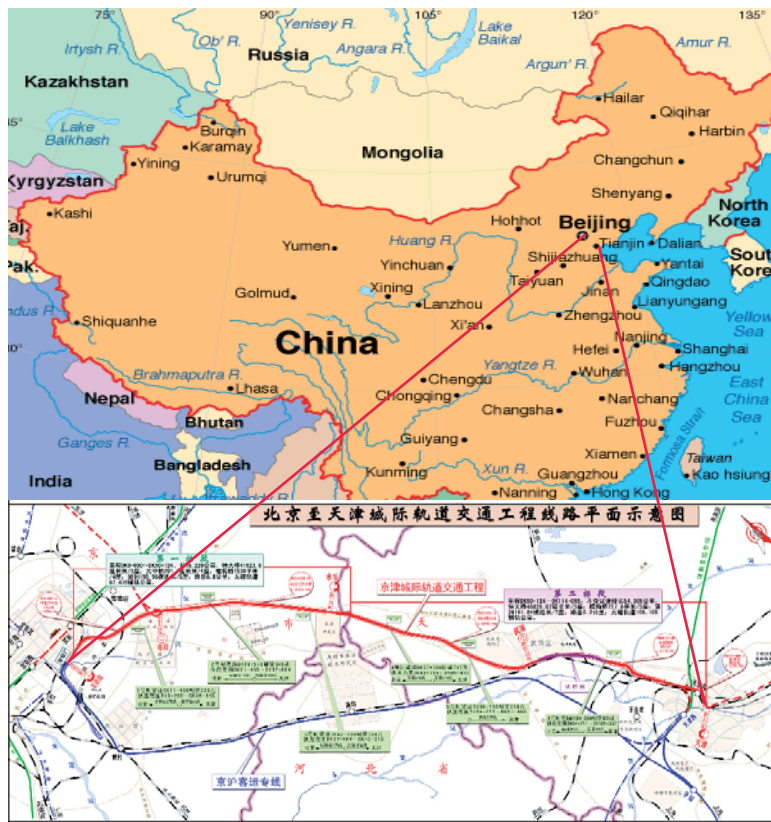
75° 90° 105° 120° 135°
Yenisey R.
Lake Baikal
Irtysh R.
Ob' R.
Russia
Angara R.
Amur R.
Argun' R.
Kazakhstan
Hailar
Qiqihar
Lake Balkhash
Burqin
Karamay
Harbin
45°
Mongolia
Yining
Changchun
Kyrgyzstan
Urumqi
Shenyang
North Korea
Kashi
Hohhot
Beijing
Dalian
Taj.
Yumen
Huang R.
Tianjin
South Korea
Pak.
Yinchuan
Shijiazhuang
Yantai
Golmud
Xining
Taiyuan
Jinan
Qingdao
Indus R.
Lanzhou
Lianyungang
Shiquanhe
China
Xi'an
Zhengzhou
Yellow Sea
Nanjing
30°
Brahmaputra R.
Yangtze R.
Hefei
Shanghai
Wuhan
Hangzhou
Nepal
Lhasa
Chengdu
East China Sea
Chongqing
Bhutan
Changsha
Nanchang
Ganges R.
Fuzhou
Guiyang
Formosa Strait
Bangladesh
Xiamen
Taiwan
Kunming
Xun R.
India
Kao hsiung
Guangzhou
Nanning
Hong Kong
北京至天津城际轨道交通工程线路平面示意图
京津城际轨道交通工程
第二标段
市
天
京
河
北
省
京沪客运专线
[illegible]